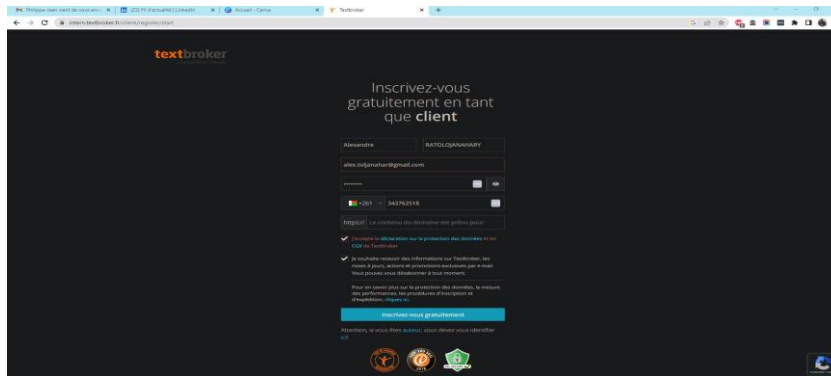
Philippe Jean vient de vous envo | (22) Fil d'actualité | LinkedIn | Accueil - Canva | Textbroker

intern.textbroker.fr/client/register/start

textbroker

Inscrivez-vous gratuitement en tant que **client**

Alexandre

RATOLOJANAHARY

alex.toljanahar@gmail.com

••••••••

+261 343762518

https:// Le contenu du domaine est prévu pour

J'accepte la déclaration sur la protection des données et les CGV de Textbroker

Je souhaite recevoir des informations sur Textbroker, les mises à jours, actions et promotions exclusives par e-mail. Vous pouvez vous désabonner à tout moment.

Pour en savoir plus sur la protection des données, la mesure des performances, les procédures d'inscription et d'expédition, cliquez ici.

Inscrivez-vous gratuitement

Attention, si vous êtes auteur, vous devez vous identifier ici